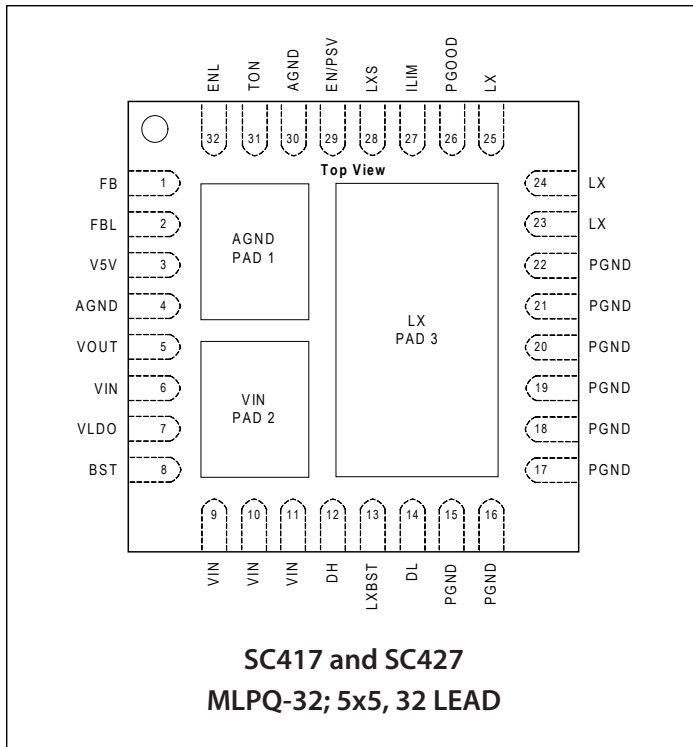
ENL TON AGND EN/PSV LXS ILIM PGOOD LX

32 31 30 29 28 27 26 25

Top View

FB 1
FBL 2
V5V 3
AGND 4
VOUT 5
VIN 6
VLDO 7
BST 8

AGND
PAD 1

VIN
PAD 2

LX
PAD 3

24 LX
23 LX
22 PGND
21 PGND
20 PGND
19 PGND
18 PGND
17 PGND

9 10 11 12 13 14 15 16

VIN VIN VIN DH LXBST DL PGND PGND

SC417 and SC427
MLPQ-32; 5x5, 32 LEAD